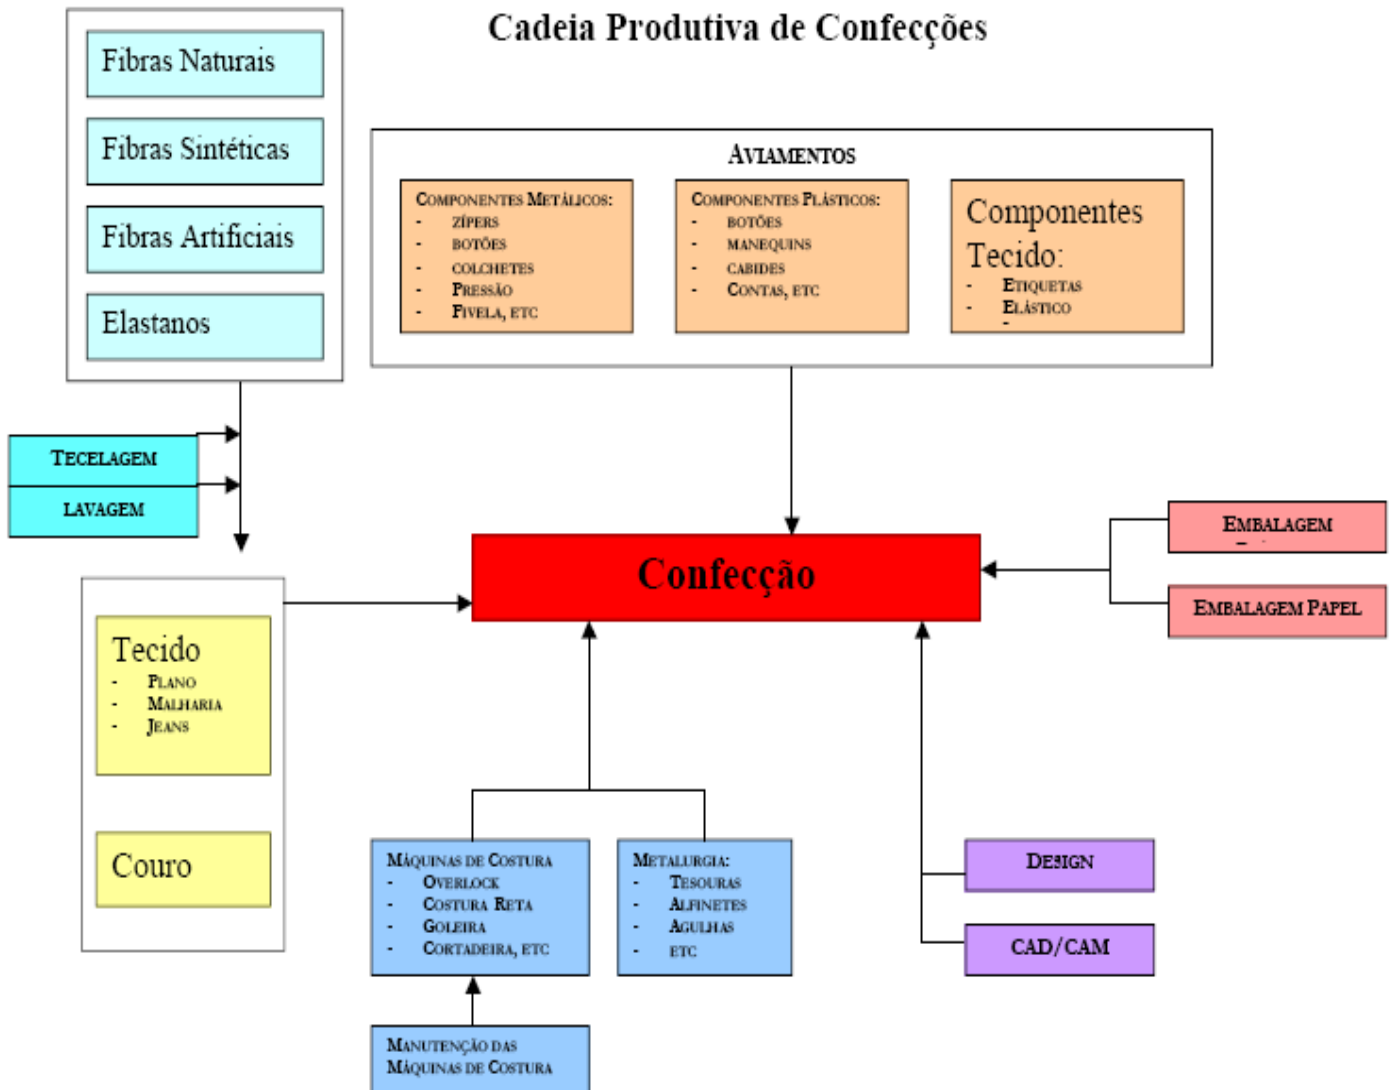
Cadeia Produtiva de Confecções

Fibras Naturais

Fibras Sintéticas

Fibras Artificiais

Elastanos

AVIAMENTOS

COMPONENTES METÁLICOS:
- ZÍPERS
- BOTÕES
- COLCHETES
- PRESSÃO
- FIVELA, ETC

COMPONENTES PLÁSTICOS:
- BOTÕES
- MANEQUINS
- CABIDES
- CONTAS, ETC

Componentes Tecido:
- ETIQUETAS
- ELÁSTICO

TECELAGEM

LAVAGEM

Confecção

EMBALAGEM

EMBALAGEM PAPEL

Tecido
- PLANO
- MALHARIA
- JEANS

Couro

MÁQUINAS DE COSTURA
- OVERLOCK
- COSTURA RETA
- GOLEIRA
- CORTADEIRA, ETC

METALURGIA:
- TESOURAS
- ALFINETES
- AGULHAS
- ETC

DESIGN

CAD/CAM

MANUTENÇÃO DAS MÁQUINAS DE COSTURA